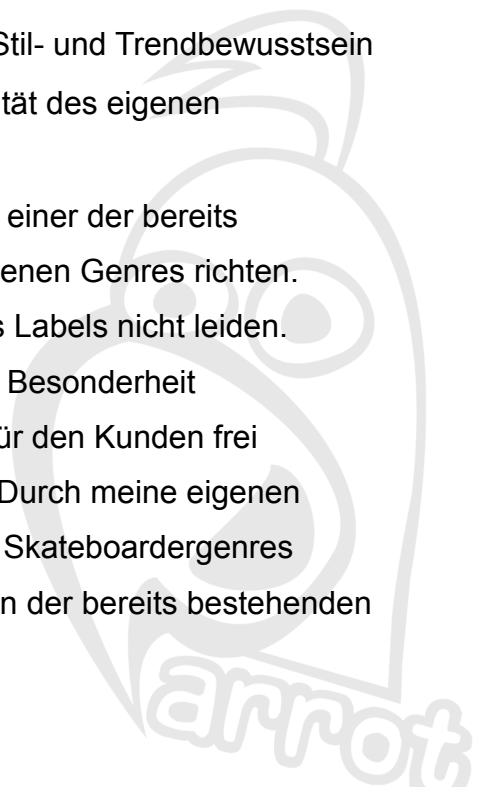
Stil- und Trendbewusstsein
tät des eigenen

einer der bereits
enen Genres richten.
s Labels nicht leiden.
Besonderheit
ür den Kunden frei
Durch meine eigenen
Skateboardergenres
n der bereits bestehenden

arrot